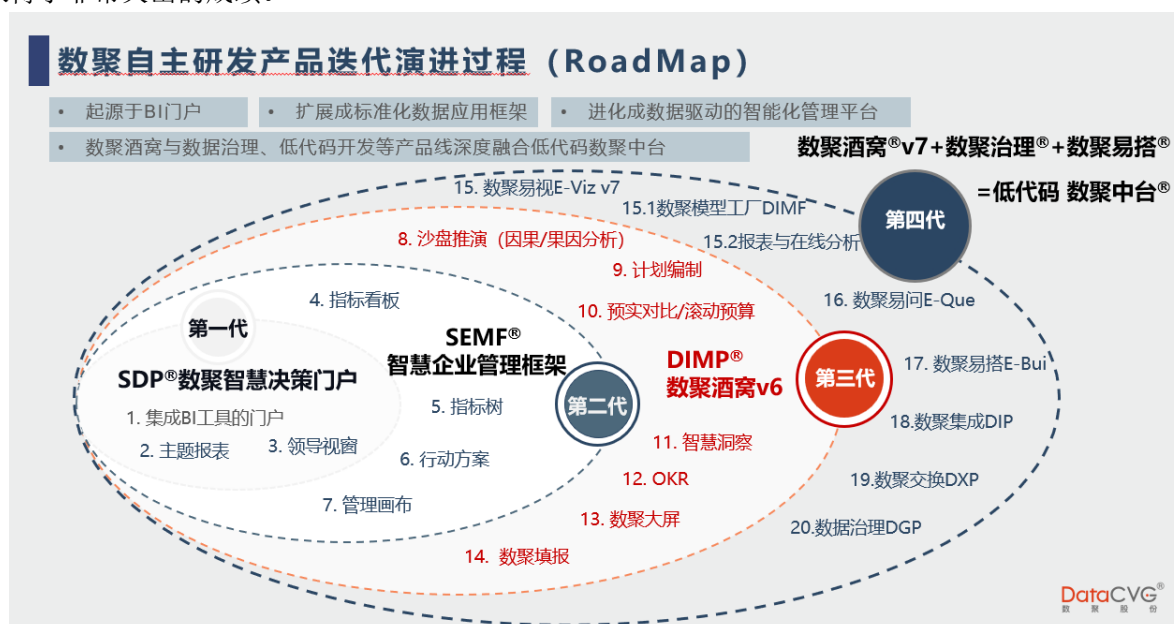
数聚自主研发产品迭代演进过程（RoadMap）

• 起源于BI门户
• 扩展成标准化数据应用框架
• 进化成数据驱动的智能化管理平台
• 数聚酒窝与数据治理、低代码开发等产品线深度融合低代码数聚中台

数聚酒窝®v7+数聚治理®+数聚易搭®
=低代码 数聚中台®

第四代

15. 数聚易视E-Viz v7
15.1数聚模型工厂DIMF
15.2报表与在线分析
16. 数聚易问E-Que
17. 数聚易搭E-Bui
18.数聚集成DIP
19.数聚交换DXP
20.数据治理DGP

第三代
DIMP®
数聚酒窝v6
8. 沙盘推演（因果/果因分析）
9. 计划编制
10. 预实对比/滚动预算
11. 智慧洞察
12. OKR
13. 数聚大屏
14. 数聚填报

第二代
SEMF®
智慧企业管理框架
4. 指标看板
5. 指标树
6. 行动方案
7. 管理画布

第一代
SDP®数聚智慧决策门户
1. 集成BI工具的门户
2. 主题报表
3. 领导视窗

DataCVG®
数 聚 股 份